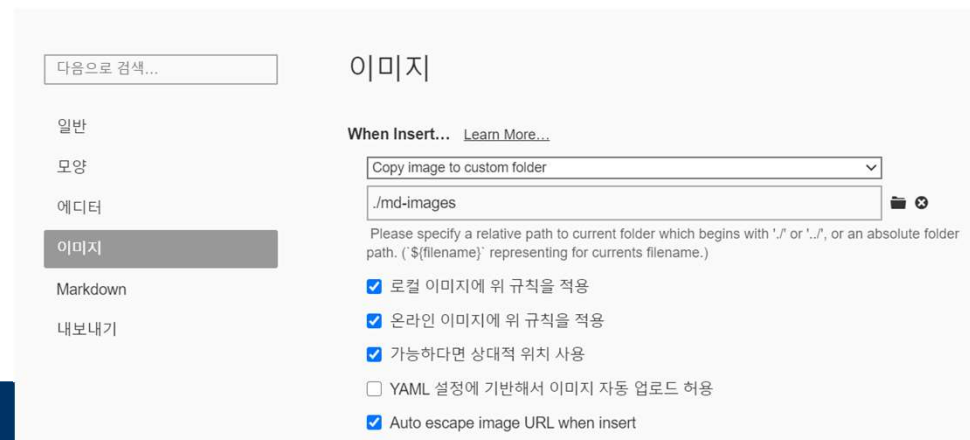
다음으로 검색...

일반

모양

에디터

이미지

Markdown

내보내기

이미지

When Insert... Learn More...

Copy image to custom folder

./md-images

Please specify a relative path to current folder which begins with './' or '../', or an absolute folder path. (`${filename}` representing for currents filename.)

로컬 이미지에 위 규칙을 적용

온라인 이미지에 위 규칙을 적용

가능하다면 상대적 위치 사용

YAML 설정에 기반해서 이미지 자동 업로드 허용

Auto escape image URL when insert